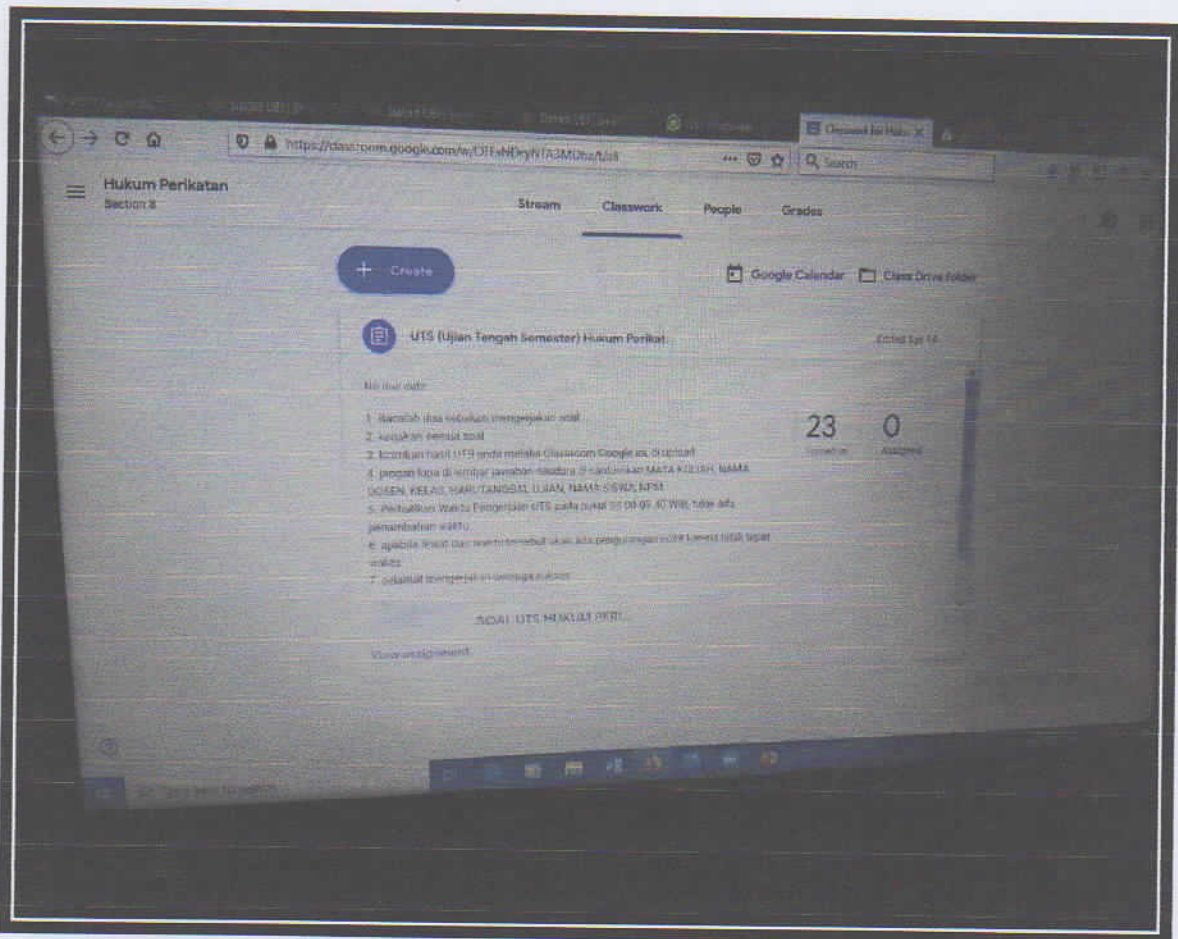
https://classroom.google.com/w/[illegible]

Classwork for Huk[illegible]

Search

Hukum Perikatan
Section 8

Stream
Classwork
People
Grades

+ Create

Google Calendar
Class Drive folder

UTS (Ujian Tengah Semester) Hukum Perikat...

Edited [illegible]

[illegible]

1. Bacalah doa sebelum mengerjakan soal
2. kerjakan semua soal
3. kirimkan hasil UTS anda melalui Classroom Google ini, dropbox
4. jangan lupa di lembar jawaban saudara di cantumkan MATA KULIAH, NAMA DOSEN, KELAS, HARI/TANGGAL UJIAN, NAMA SISWA, NPM
5. Perhatikan Waktu Pengerjaan UTS pada pukul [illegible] WIB, tidak ada penambahan waktu
6. apabila lewat dari waktu tersebut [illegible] tidak tepat waktu
7. selamat mengerjakan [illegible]

23
Turned in

0
Assigned

SOAL UTS HUKUM PERI...

View assignment